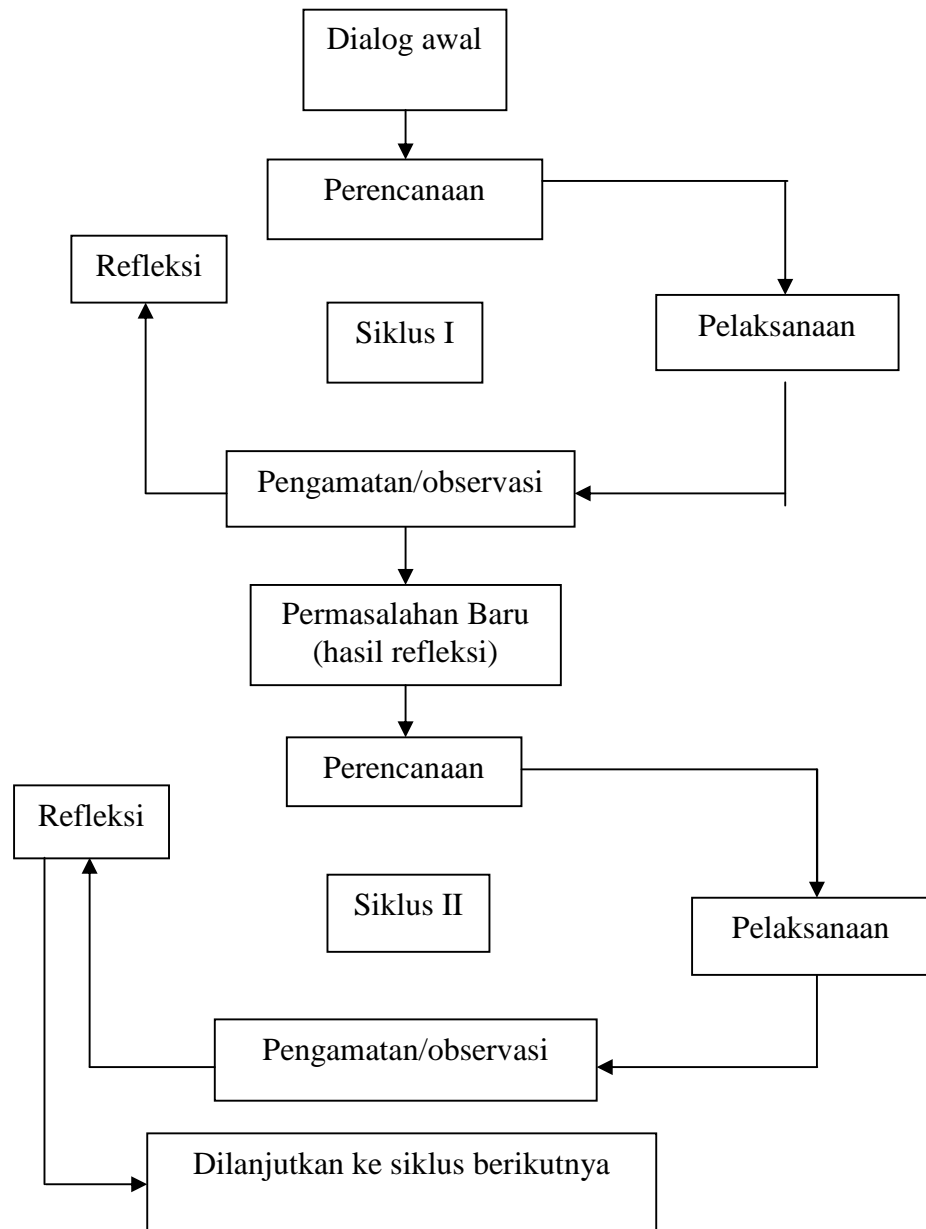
Dialog awal

Perencanaan

Refleksi

Siklus I

Pelaksanaan

Pengamatan/observasi

Permasalahan Baru
(hasil refleksi)

Perencanaan

Refleksi

Siklus II

Pelaksanaan

Pengamatan/observasi

Dilanjutkan ke siklus berikutnya